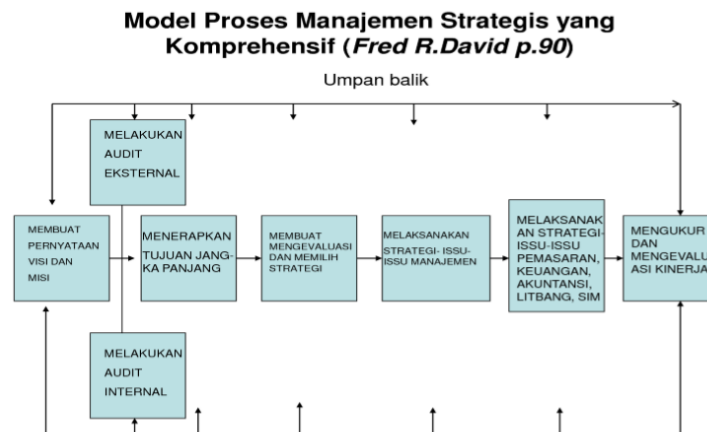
Model Proses Manajemen Strategis yang Komprehensif (*Fred R.David p.90*)

Umpan balik

MELAKUKAN AUDIT EKSTERNAL

MEMBUAT PERNYATAAN VISI DAN MISI

MENERAPKAN TUJUAN JANGKA PANJANG

MEMBUAT MENGEVALUASI DAN MEMILIH STRATEGI

MELAKSANAKAN STRATEGI- ISSU-ISSU MANAJEMEN

MELAKSANAKAN STRATEGI-ISSU-ISSU PEMASARAN, KEUANGAN, AKUNTANSI, LITBANG, SIM

MENGUKUR DAN MENGEVALU ASI KINERJA

MELAKUKAN AUDIT INTERNAL